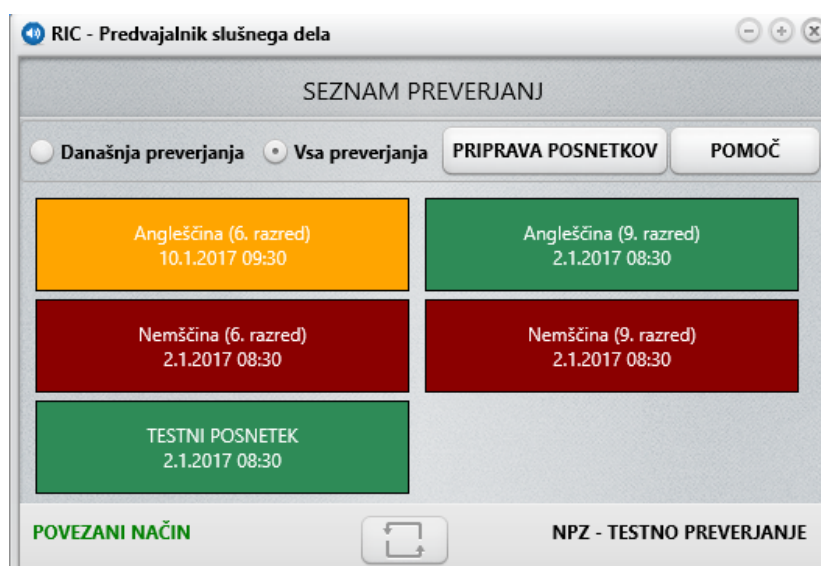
RIC - Predvajalnik slušnega dela

SEZNAM PREVERJANJ

Današnja preverjanja

Vsa preverjanja

PRIPRAVA POSNETKOV

POMOČ

Angleščina (6. razred)
10.1.2017 09:30

Angleščina (9. razred)
2.1.2017 08:30

Nemščina (6. razred)
2.1.2017 08:30

Nemščina (9. razred)
2.1.2017 08:30

TESTNI POSNETEK
2.1.2017 08:30

POVEZANI NAČIN

NPZ - TESTNO PREVERJANJE